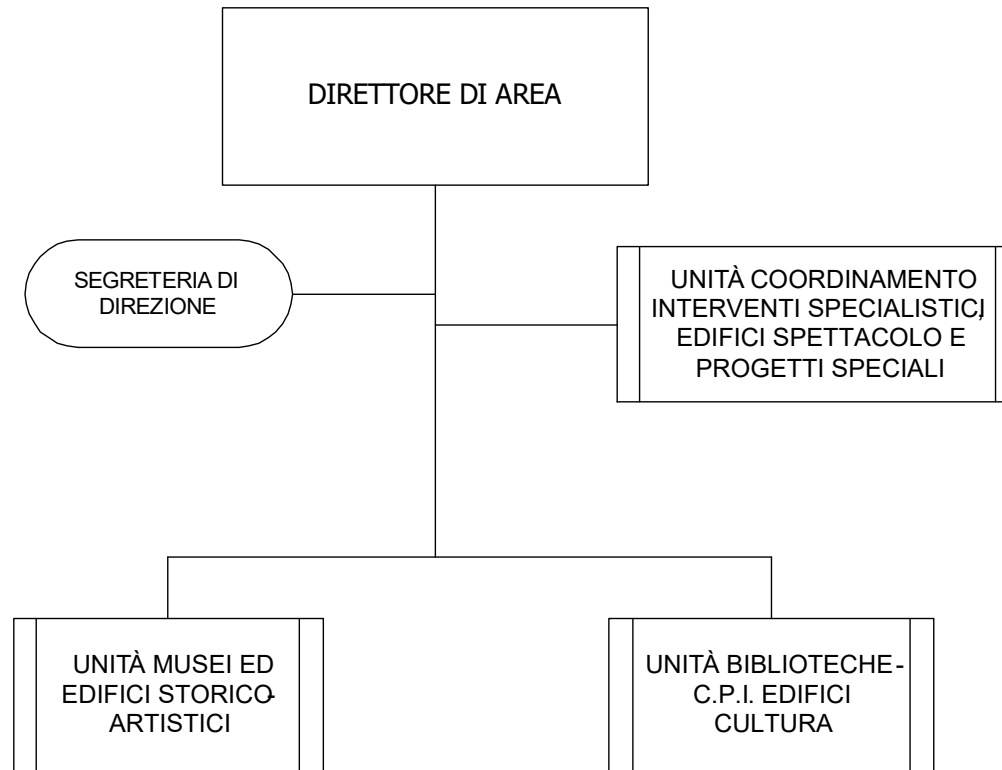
DIRETTORE DI AREA

SEGRETERIA DI DIREZIONE

UNITÀ COORDINAMENTO INTERVENTI SPECIALISTICI, EDIFICI SPETTACOLO E PROGETTI SPECIALI

UNITÀ MUSEI ED EDIFICI STORICO-ARTISTICI

UNITÀ BIBLIOTECHE - C.P.I. EDIFICI CULTURA